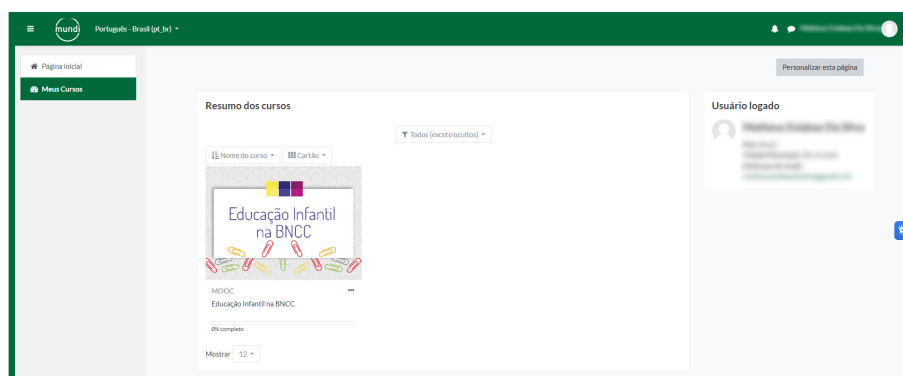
mundi Português - Brasil (pt_br)

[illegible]

Página inicial
Meus Cursos

Personalizar esta página

Resumo dos cursos

Todos (exceto ocultos)

Nome do curso
Cartão

Educação Infantil na BNCC

MOOC
Educação Infantil na BNCC

0% completo

Mostrar 12

Usuário logado

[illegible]
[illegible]
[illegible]
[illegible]
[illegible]